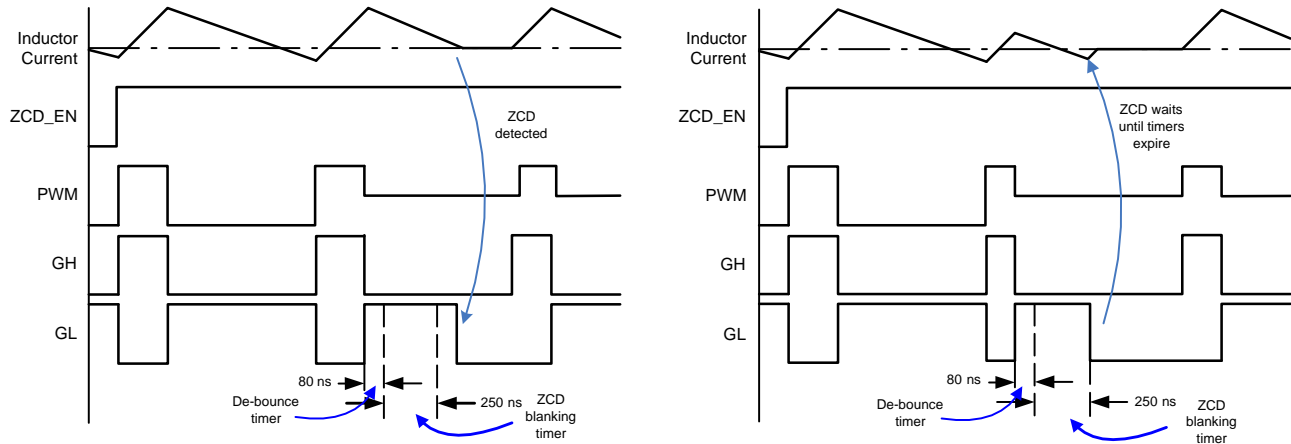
Inductor Current

ZCD_EN

PWM

GH

GL

ZCD detected

80 ns

De-bounce timer

250 ns

ZCD blanking timer

Inductor Current

ZCD_EN

PWM

GH

GL

ZCD waits until timers expire

80 ns

De-bounce timer

250 ns

ZCD blanking timer